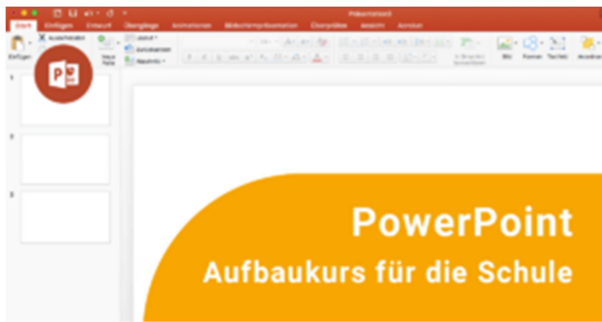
Präsentation3

Start Einfügen Entwurf Übergänge Animationen Bildschirmpräsentation Überprüfen Ansicht Format

Einfügen Ausschneiden Neue Folie Layout Zurücksetzen Abschnitt

Bild Formen Textfeld Anordnen

1

2

3

PowerPoint

Aufbaukurs für die Schule